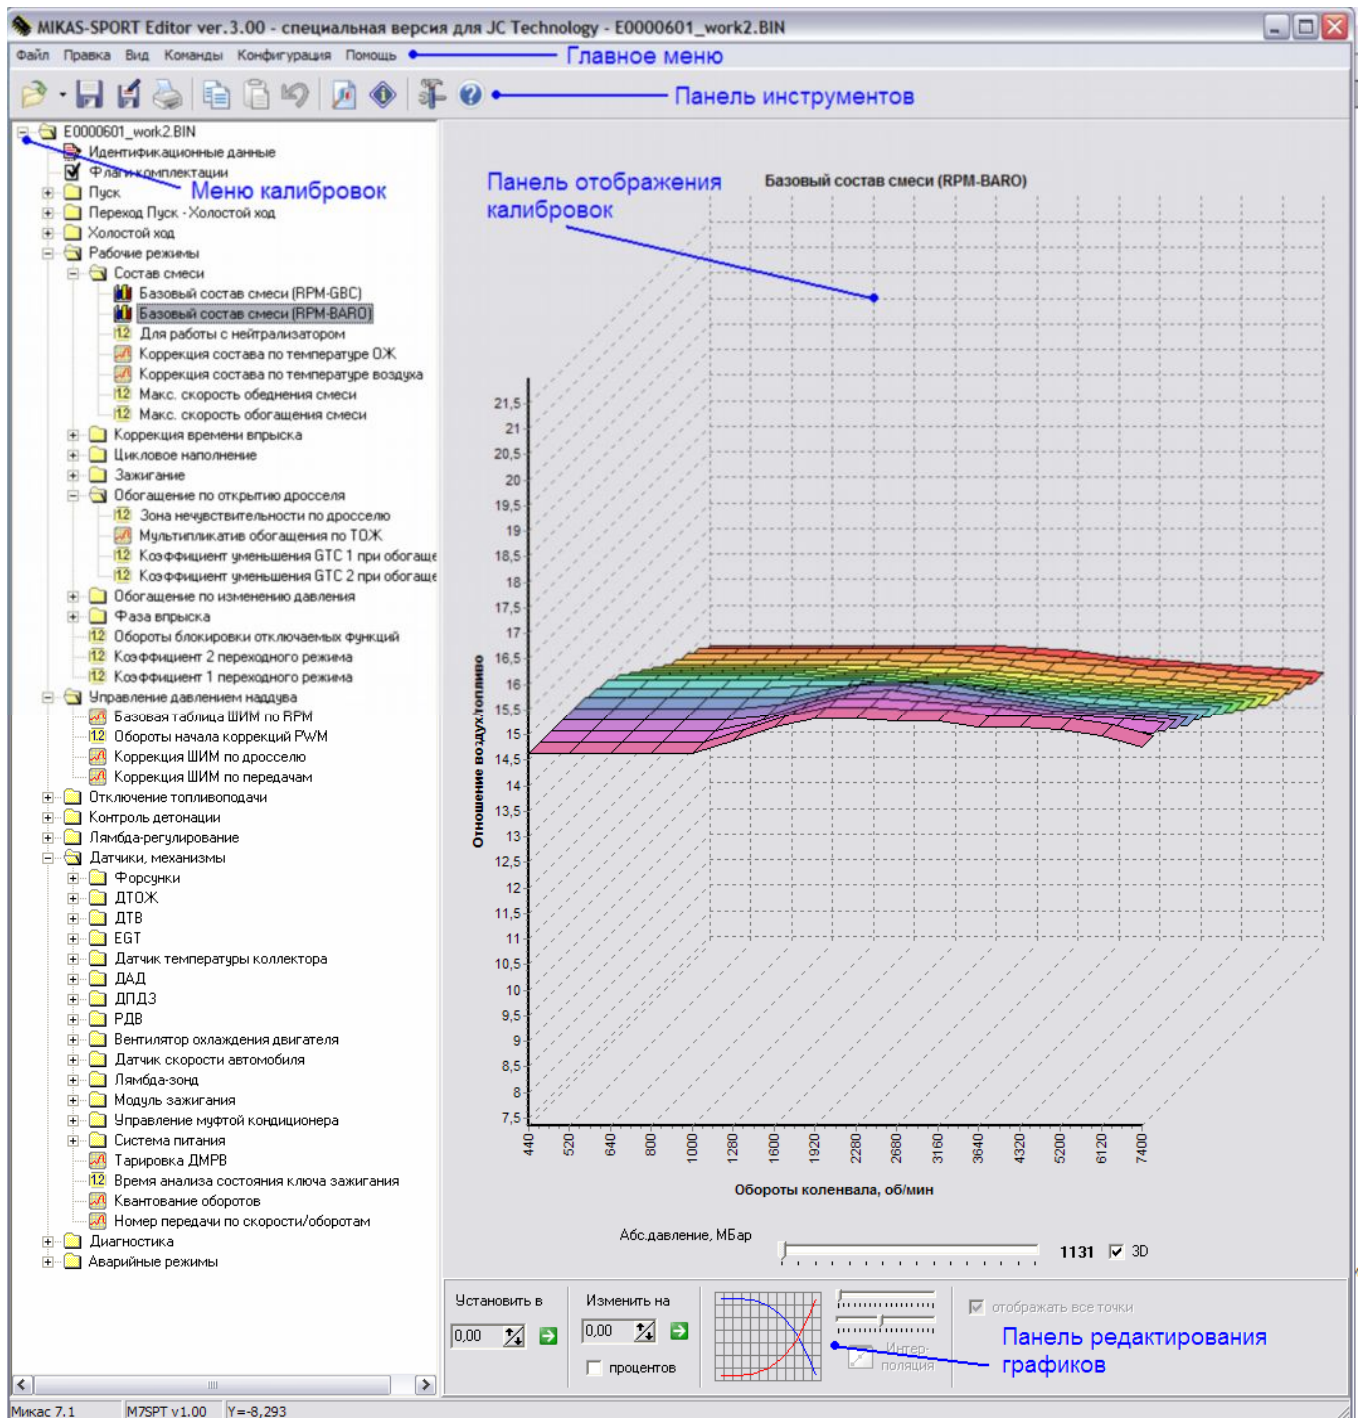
MIKAS-SPORT Editor ver.3.00 - специальная версия для JC Technology - E0000601_work2.BIN

Файл Правка Вид Команды Конфигурация Помощь — Главное меню

Панель инструментов

E0000601_work2.BIN
Идентификационные данные
Флаги комплектации
Пуск
Переход Пуск - Холостой ход
Холостой ход
Рабочие режимы
Состав смеси
Базовый состав смеси (RPM-GBC)
Базовый состав смеси (RPM-BARO)
Для работы с нейтрализатором
Коррекция состава по температуре ОЖ
Коррекция состава по температуре воздуха
Макс. скорость обеднения смеси
Макс. скорость обогащения смеси
Коррекция времени впрыска
Цикловое наполнение
Зажигание
Обогащение по открытию дросселя
Зона нечувствительности по дросселю
Мультипликатив обогащения по ТОЖ
Коэффициент уменьшения GTC 1 при обогаще
Коэффициент уменьшения GTC 2 при обогаще
Обогащение по изменению давления
Фаза впрыска
Обороты блокировки отключаемых функций
Коэффициент 2 переходного режима
Коэффициент 1 переходного режима
Управление давлением наддува
Базовая таблица ШИМ по RPM
Обороты начала коррекций PWM
Коррекция ШИМ по дросселю
Коррекция ШИМ по передачам
Отключение топливоподачи
Контроль детонации
Лямбда-регулирование
Датчики, механизмы
Форсунки
ДТОЖ
ДТВ
EGT
Датчик температуры коллектора
ДАД
ДПДЗ
РДВ
Вентилятор охлаждения двигателя
Датчик скорости автомобиля
Лямбда-зонд
Модуль зажигания
Управление муфтой кондиционера
Система питания
Тарировка ДМРВ
Время анализа состояния ключа зажигания
Квантование оборотов
Номер передачи по скорости/оборотам
Диагностика
Аварийные режимы

Меню калибровок

Панель отображения калибровок

Базовый состав смеси (RPM-BARO)

Отношение воздух/топливо
21,5 21 20,5 20 19,5 19 18,5 18 17,5 17 16,5 16 15,5 15 14,5 14 13,5 13 12,5 12 11,5 11 10,5 10 9,5 9 8,5 8 7,5

440 520 640 800 1000 1280 1600 1920 2280 2680 3160 3640 4320 5200 6120 7400
Обороты коленвала, об/мин

Абс.давление, МБар 1131 3D

Установить в 0,00
Изменить на 0,00
процентов
Интер-поляция
отображать все точки

Панель редактирования графиков

Микас 7.1 | M7SPT v1.00 | Y=-8,293